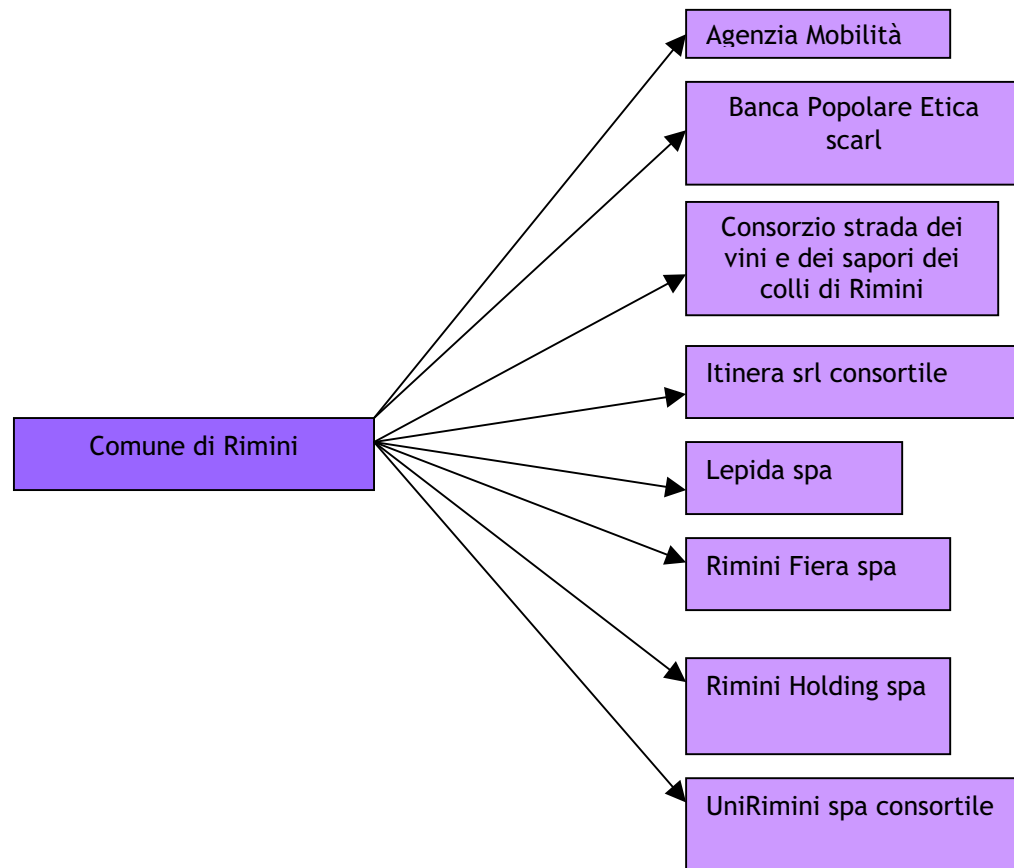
Comune di Rimini

Agenzia Mobilità

Banca Popolare Etica scarl

Consorzio strada dei vini e dei sapori dei colli di Rimini

Itinera srl consortile

Lepida spa

Rimini Fiera spa

Rimini Holding spa

UniRimini spa consortile